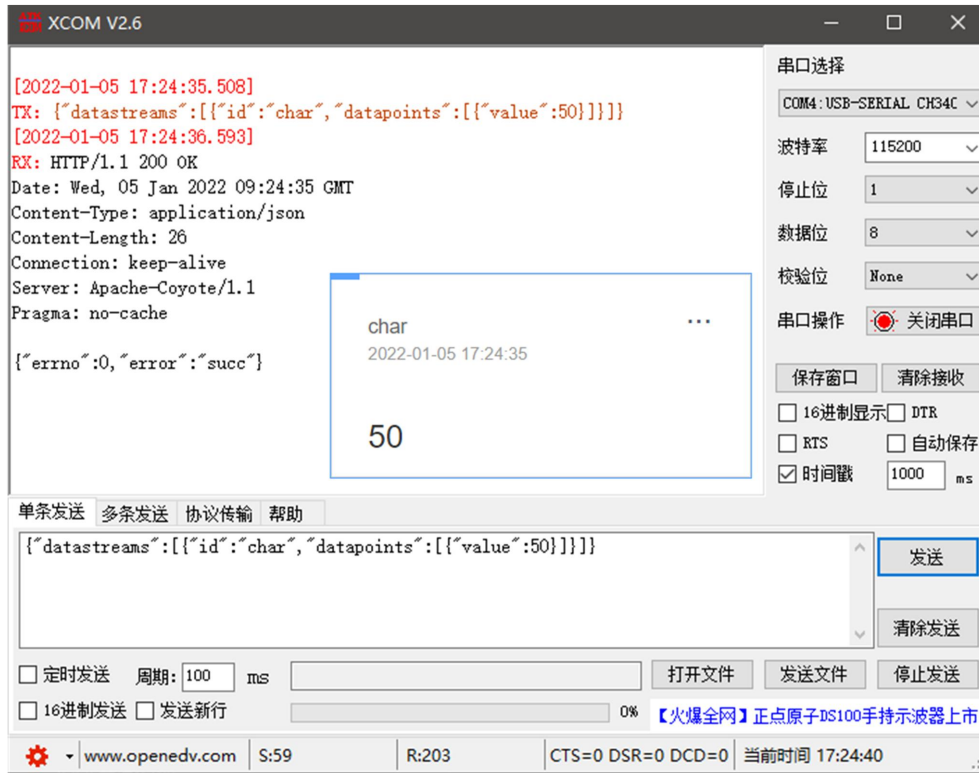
XCOM V2.6

[2022-01-05 17:24:35.508]
TX: {"datastreams":[{"id":"char","datapoints":[{"value":50}]}]}
[2022-01-05 17:24:36.593]
RX: HTTP/1.1 200 OK
Date: Wed, 05 Jan 2022 09:24:35 GMT
Content-Type: application/json
Content-Length: 26
Connection: keep-alive
Server: Apache-Coyote/1.1
Pragma: no-cache

{"errno":0,"error":"succ"}

char
2022-01-05 17:24:35
...
50

串口选择
COM4:USB-SERIAL CH340
波特率 115200
停止位 1
数据位 8
校验位 None
串口操作 关闭串口
保存窗口
清除接收
16进制显示
DTR
RTS
自动保存
时间戳 1000 ms

单条发送 多条发送 协议传输 帮助
{"datastreams":[{"id":"char","datapoints":[{"value":50}]}]}
发送
清除发送
定时发送 周期: 100 ms
打开文件 发送文件 停止发送
16进制发送 发送新行
0%
【火爆全网】正点原子DS100手持示波器上市
www.openedv.com S:59 R:203 CTS=0 DSR=0 DCD=0 当前时间 17:24:40